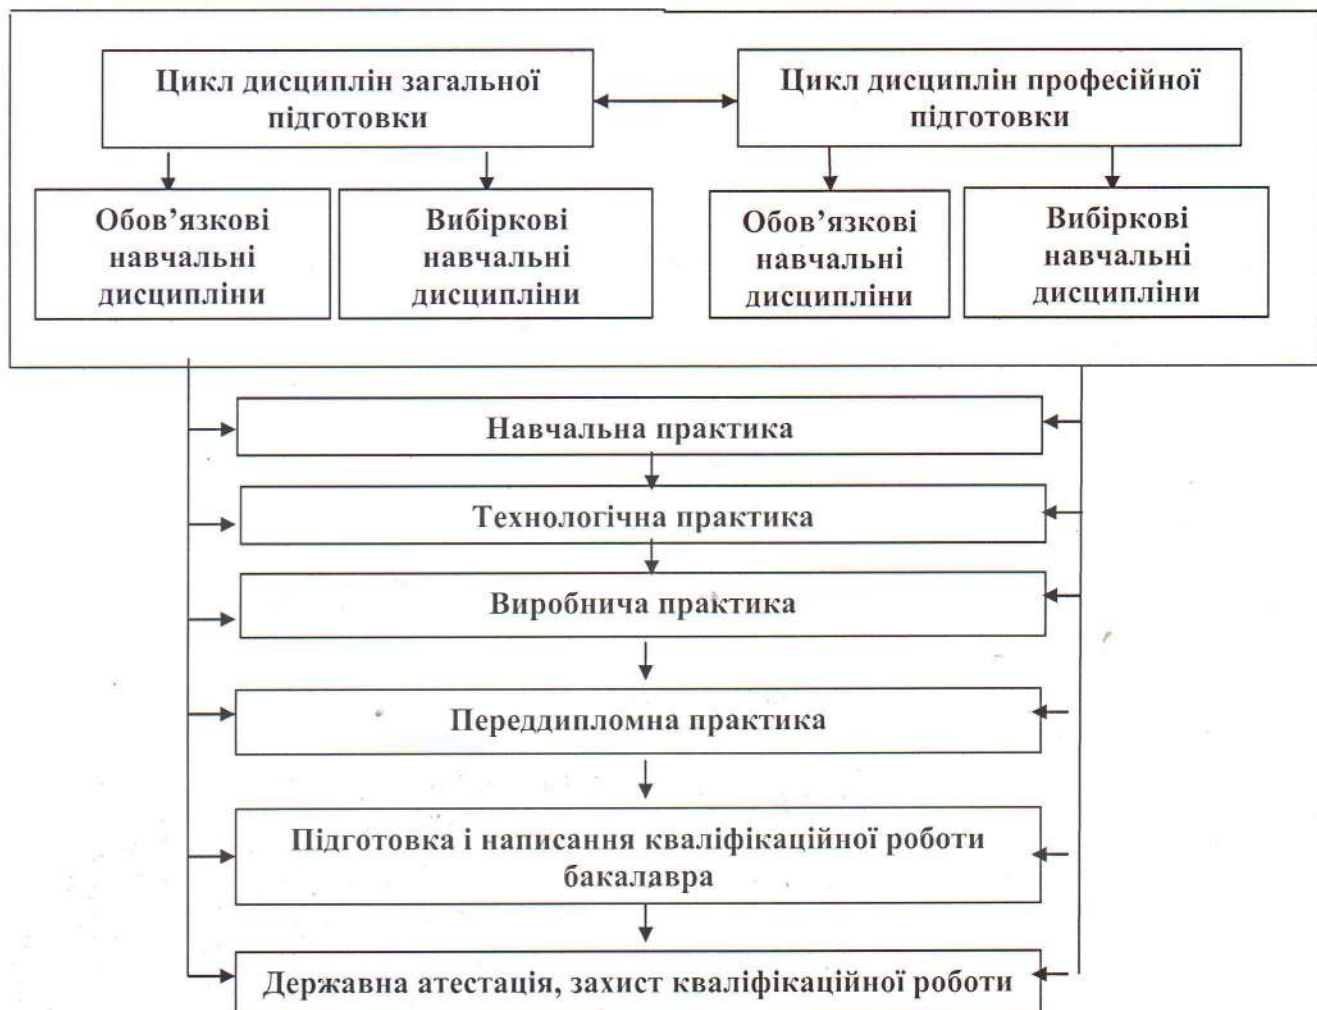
Цикл дисциплін загальної підготовки

Цикл дисциплін професійної підготовки

Обов’язкові навчальні дисципліни

Вибіркові навчальні дисципліни

Обов’язкові навчальні дисципліни

Вибіркові навчальні дисципліни

Навчальна практика

Технологічна практика

Виробнича практика

Переддипломна практика

Підготовка і написання кваліфікаційної роботи бакалавра

Державна атестація, захист кваліфікаційної роботи